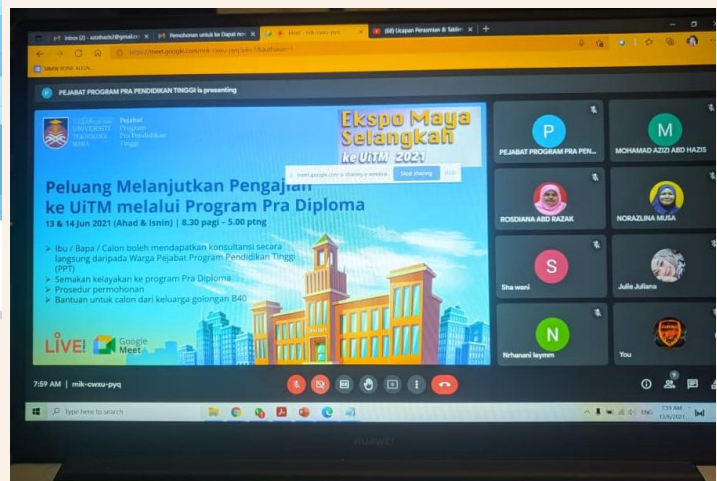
Inbox (2) - azizihazis2@gmail.co | Permohonan untuk ke Diploma | Meet - mik-cwxu-pyq | (68) Ucapan Perasmian & Taklimat

https://meet.google.com/mik-cwxu-pyq?authuser=1

PEJABAT PROGRAM PRA PENDIDIKAN TINGGI is presenting

UNIVERSITI TEKNOLOGI MARA

Pejabat Program Pra Pendidikan Tinggi

Ekspo Maya Selangkah ke UiTM 2021

meet.google.com is sharing a window. Stop sharing Hide

Peluang Melanjutkan Pengajian ke UiTM melalui Program Pra Diploma

13 & 14 Jun 2021 (Ahad & Isnin) | 8.30 pagi – 5.00 ptng

➢ Ibu / Bapa / Calon boleh mendapatkan konsultansi secara langsung daripada Warga Pejabat Program Pendidikan Tinggi (PPT)
➢ Semakan kelayakan ke program Pra Diploma
➢ Prosedur permohonan
➢ Bantuan untuk calon dari keluarga golongan B40

LIVE! Google Meet

P
PEJABAT PROGRAM PRA PEN...

M
MOHAMAD AZIZI ABD HAZIS

ROSDIANA ABD RAZAK

NORAZLINA MUSA

S
Sha wani

Julie Juliana

N
Nrhanani leymm

You

7:59 AM | mik-cwxu-pyq

Type here to search

7:59 AM 13/6/2021

HUAWEI